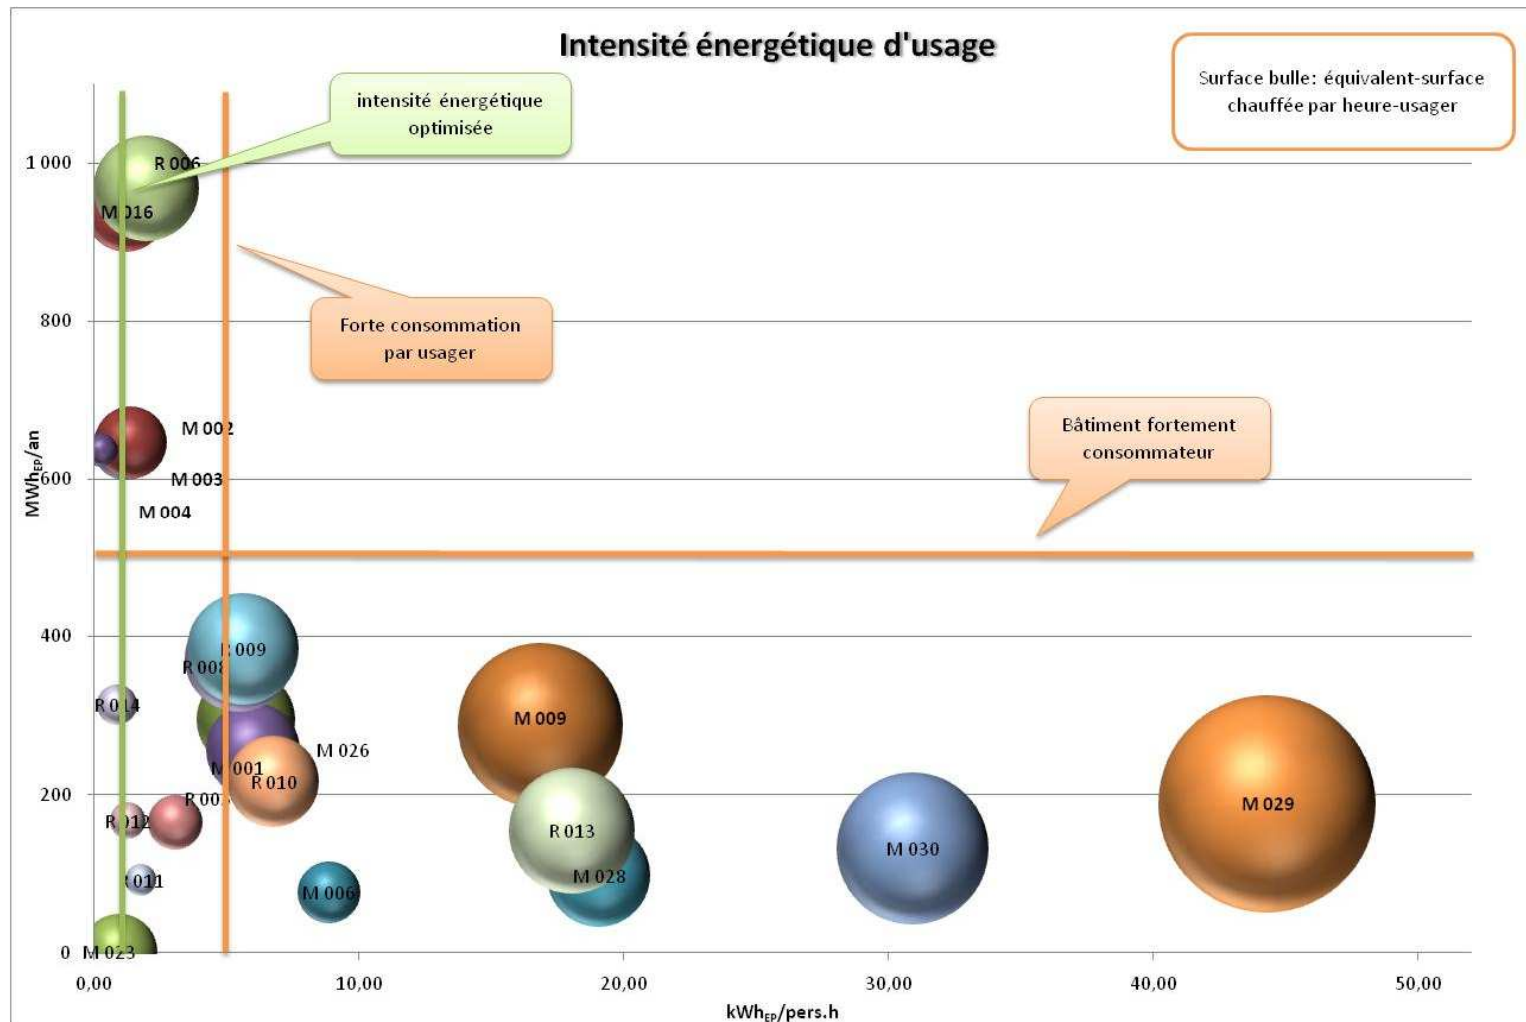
Intensité énergétique d'usage

Surface bulle: équivalent-surface chauffée par heure-usager

intensité énergétique optimisée

Forte consommation par usager

Bâtiment fortement consommateur

R 006
M 016
M 002
M 003
M 004
R 009
R 008
R 014
M 026
M 009
M 001
R 010
R 003
R 012
R 013
M 029
M 030
M 028
R 011
M 006
M 023

$MWh_{EP}$/an

1 000
800
600
400
200
0

0,00
10,00
20,00
30,00
40,00
50,00

$kWh_{EP}$/pers.h